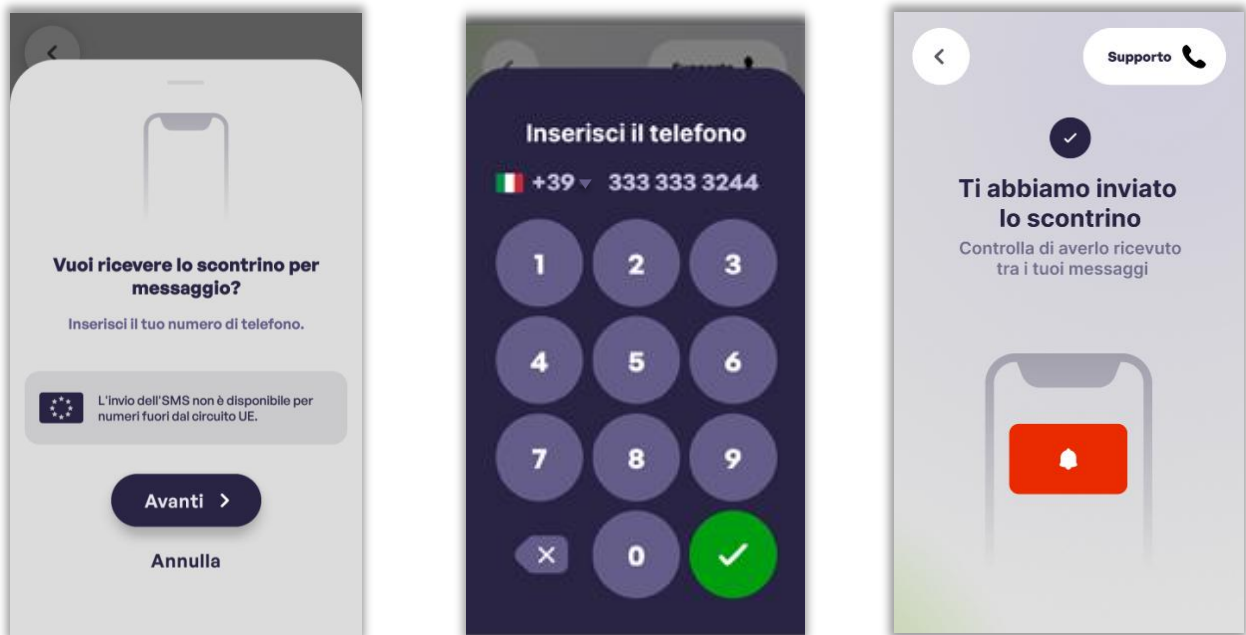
Vuoi ricevere lo scontrino per messaggio?

Inserisci il tuo numero di telefono.

L'invio dell'SMS non è disponibile per numeri fuori dal circuito UE.

Avanti >

Annulla

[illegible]

Inserisci il telefono

+39 333 333 3244

1 2 3
4 5 6
7 8 9
0

Supporto

Ti abbiamo inviato lo scontrino

Controlla di averlo ricevuto tra i tuoi messaggi